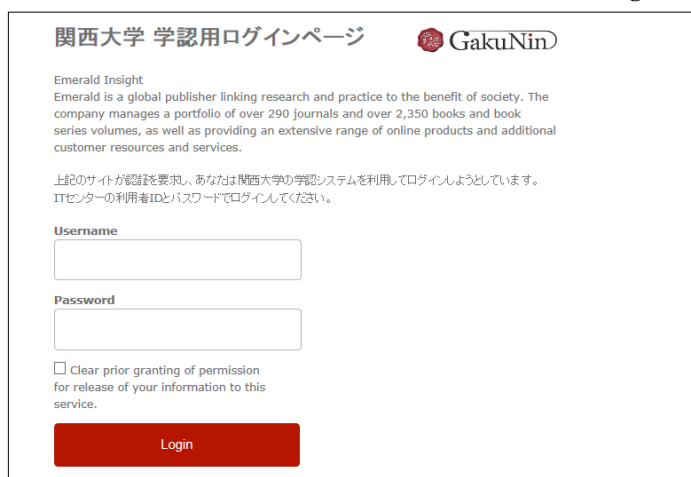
関西大学 学認用ログインページ

GakuNin

Emerald Insight
Emerald is a global publisher linking research and practice to the benefit of society. The company manages a portfolio of over 290 journals and over 2,350 books and book series volumes, as well as providing an extensive range of online products and additional customer resources and services.

上記のサイトが認証を要求し、あなたは関西大学の学認システムを利用してログインしようとしています。ITセンターの利用者IDとパスワードでログインしてください。

Username

Password

☐ Clear prior granting of permission for release of your information to this service.

Login